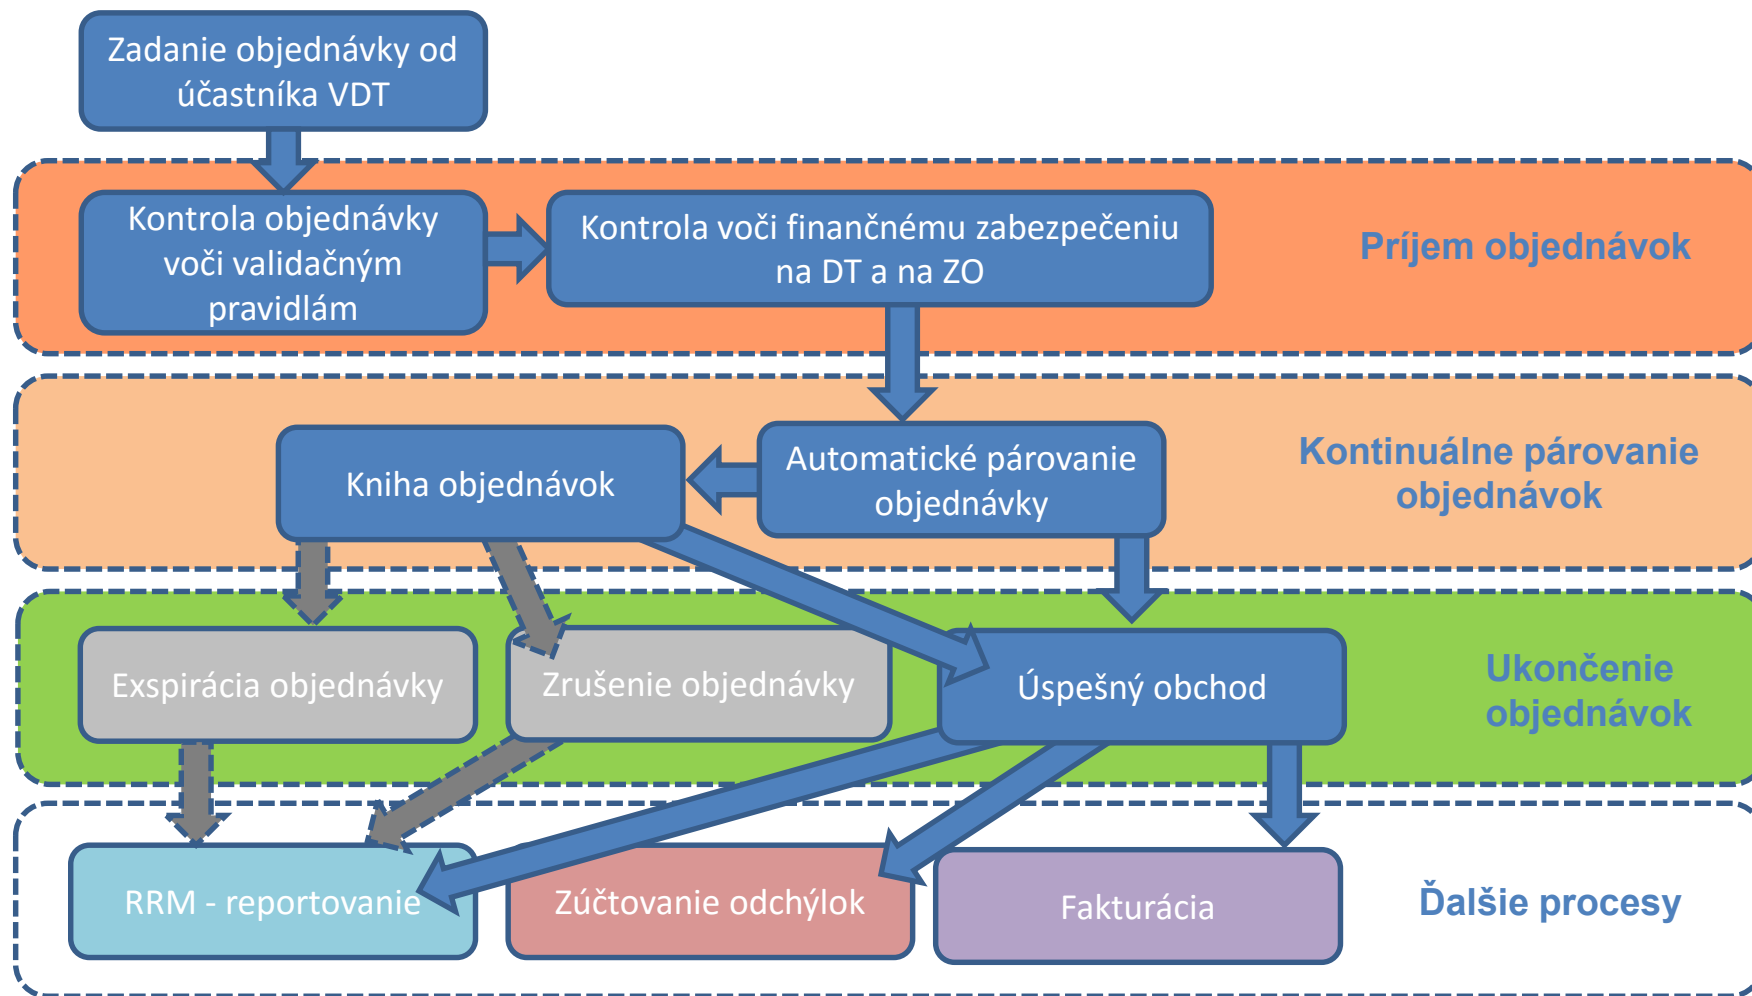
Zadanie objednávky od účastníka VDT

Kontrola objednávky voči validačným pravidlám

Kontrola voči finančnému zabezpečeniu na DT a na ZO

Príjem objednávok

Kniha objednávok

Automatické párovanie objednávky

Kontinuálne párovanie objednávok

Exspirácia objednávky

Zrušenie objednávky

Úspešný obchod

Ukončenie objednávok

RRM - reportovanie

Zúčtovanie odchýlok

Fakturácia

Ďalšie procesy